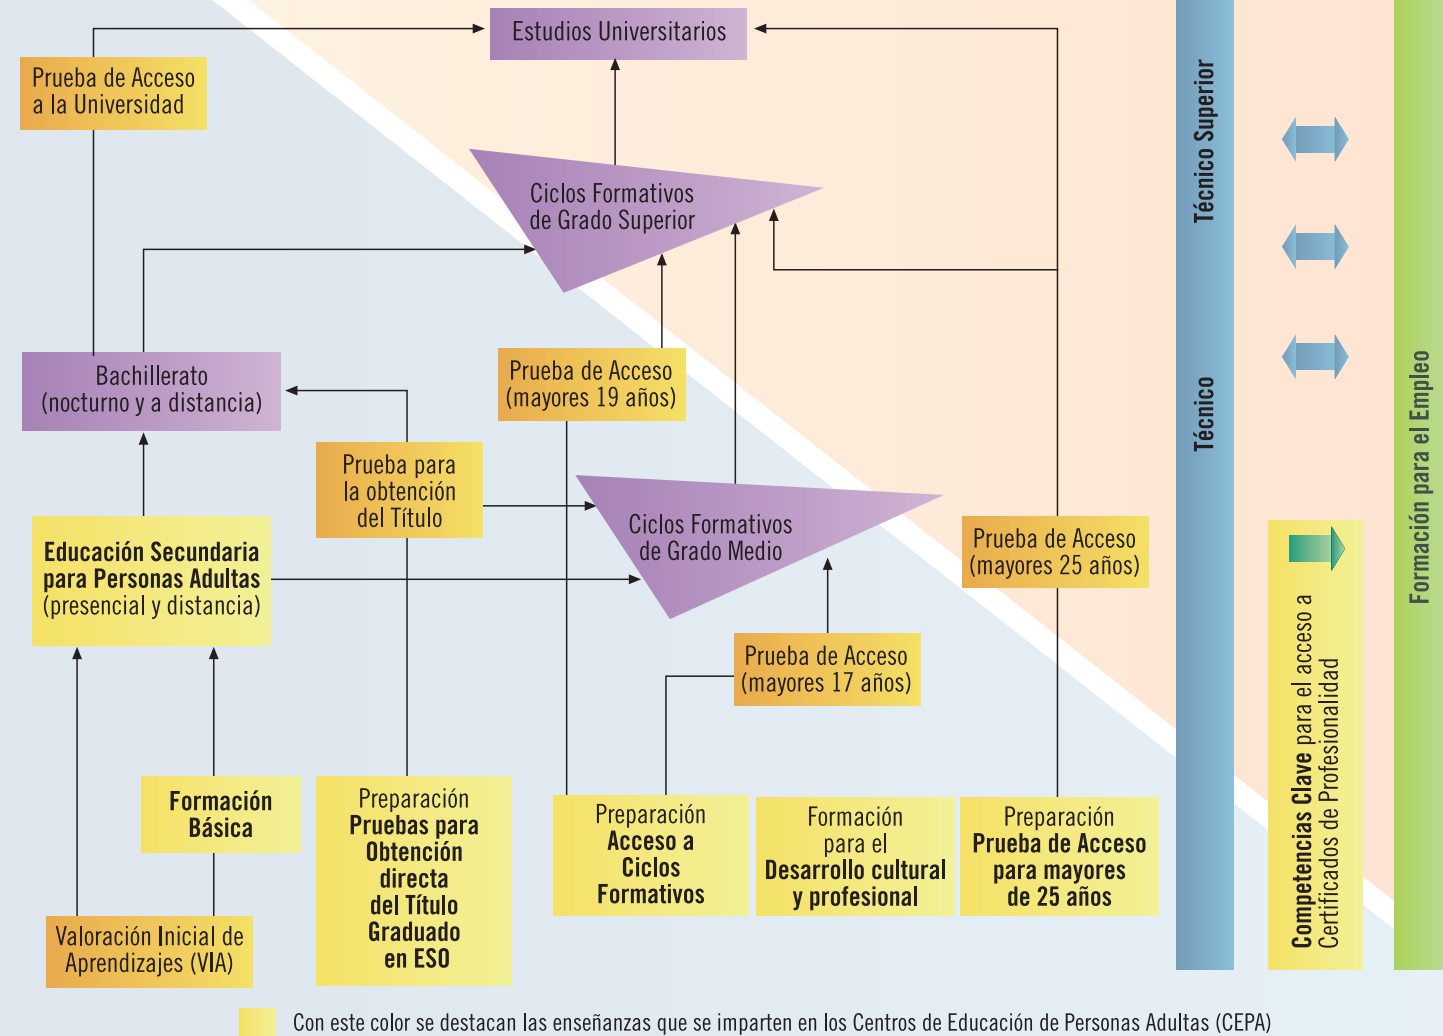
Estudios Universitarios

Prueba de Acceso a la Universidad

Ciclos Formativos de Grado Superior

Bachillerato (nocturno y a distancia)

Prueba de Acceso (mayores 19 años)

Prueba para la obtención del Título

Ciclos Formativos de Grado Medio

Educación Secundaria para Personas Adultas (presencial y distancia)

Prueba de Acceso (mayores 25 años)

Prueba de Acceso (mayores 17 años)

Formación Básica

Preparación Pruebas para Obtención directa del Título Graduado en ESO

Preparación Acceso a Ciclos Formativos

Formación para el Desarrollo cultural y profesional

Preparación Prueba de Acceso para mayores de 25 años

Valoración Inicial de Aprendizajes (VIA)

Técnico Superior

Técnico

Competencias Clave para el acceso a Certificados de Profesionalidad

Formación para el Empleo

Con este color se destacan las enseñanzas que se imparten en los Centros de Educación de Personas Adultas (CEPA)